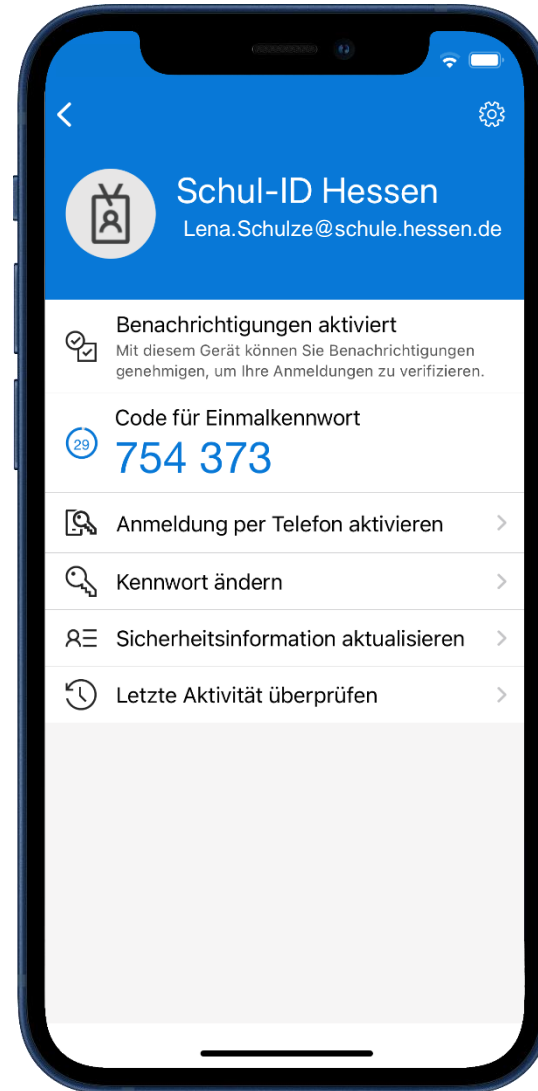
Schul-ID Hessen
Lena.Schulze@schule.hessen.de

Benachrichtigungen aktiviert
Mit diesem Gerät können Sie Benachrichtigungen genehmigen, um Ihre Anmeldungen zu verifizieren.

29
Code für Einmalkennwort
754 373

Anmeldung per Telefon aktivieren

Kennwort ändern

Sicherheitsinformation aktualisieren

Letzte Aktivität überprüfen